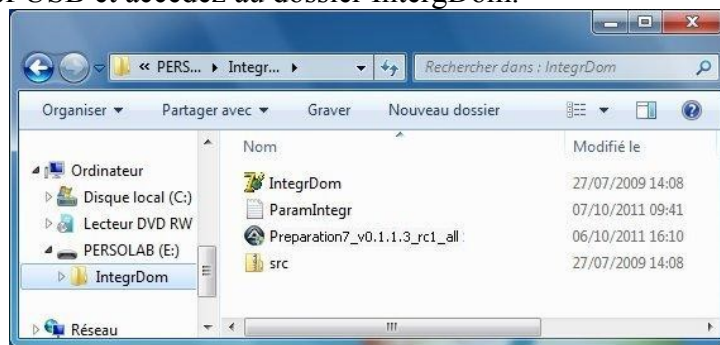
r USB et accédez au dossier IntegrDom.

« PERS... ▸ Integr... ▸

Rechercher dans : IntegrDom

Organiser ▾ Partager avec ▾ Graver Nouveau dossier

Ordinateur
Disque local (C:)
Lecteur DVD RW
PERSOLAB (E:)
IntegrDom
Réseau

| Nom | Modifié le |
|---|---|
| IntegrDom | 27/07/2009 14:08 |
| ParamIntegr | 07/10/2011 09:41 |
| Preparation7_v0.1.1.3_rc1_all | 06/10/2011 16:10 |
| src | 27/07/2009 14:08 |